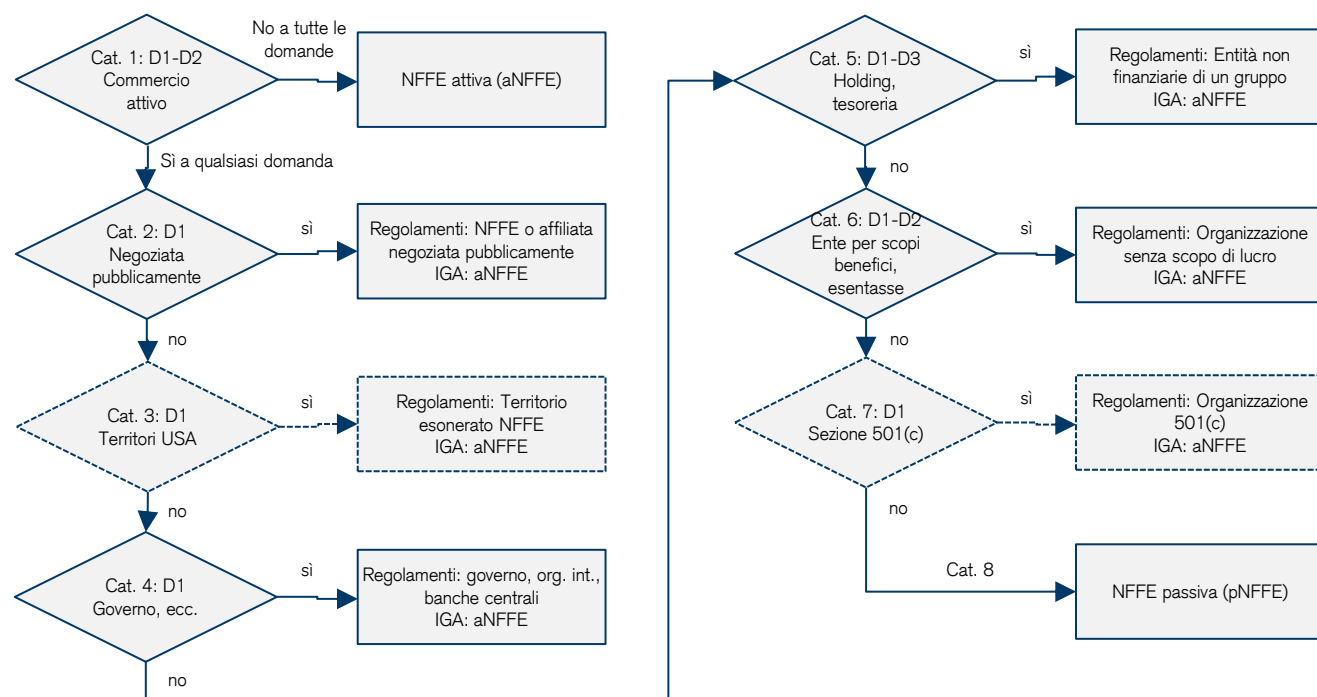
Cat. 1: D1-D2
Commercio
attivo

No a tutte le domande

NFFE attiva (aNFFE)

Sì a qualsiasi domanda

Cat. 2: D1
Negoziata
pubblicamente

sì

Regolamenti: NFFE o affiliata negoziata pubblicamente
IGA: aNFFE

no

Cat. 3: D1
Territori USA

sì

Regolamenti: Territorio esonerato NFFE
IGA: aNFFE

no

Cat. 4: D1
Governo, ecc.

sì

Regolamenti: governo, org. int., banche centrali
IGA: aNFFE

no

Cat. 5: D1-D3
Holding,
tesoreria

sì

Regolamenti: Entità non finanziarie di un gruppo
IGA: aNFFE

no

Cat. 6: D1-D2
Ente per scopi
benefici,
esentasse

sì

Regolamenti: Organizzazione senza scopo di lucro
IGA: aNFFE

no

Cat. 7: D1
Sezione 501(c)

sì

Regolamenti: Organizzazione 501(c)
IGA: aNFFE

no

Cat. 8

NFFE passiva (pNFFE)